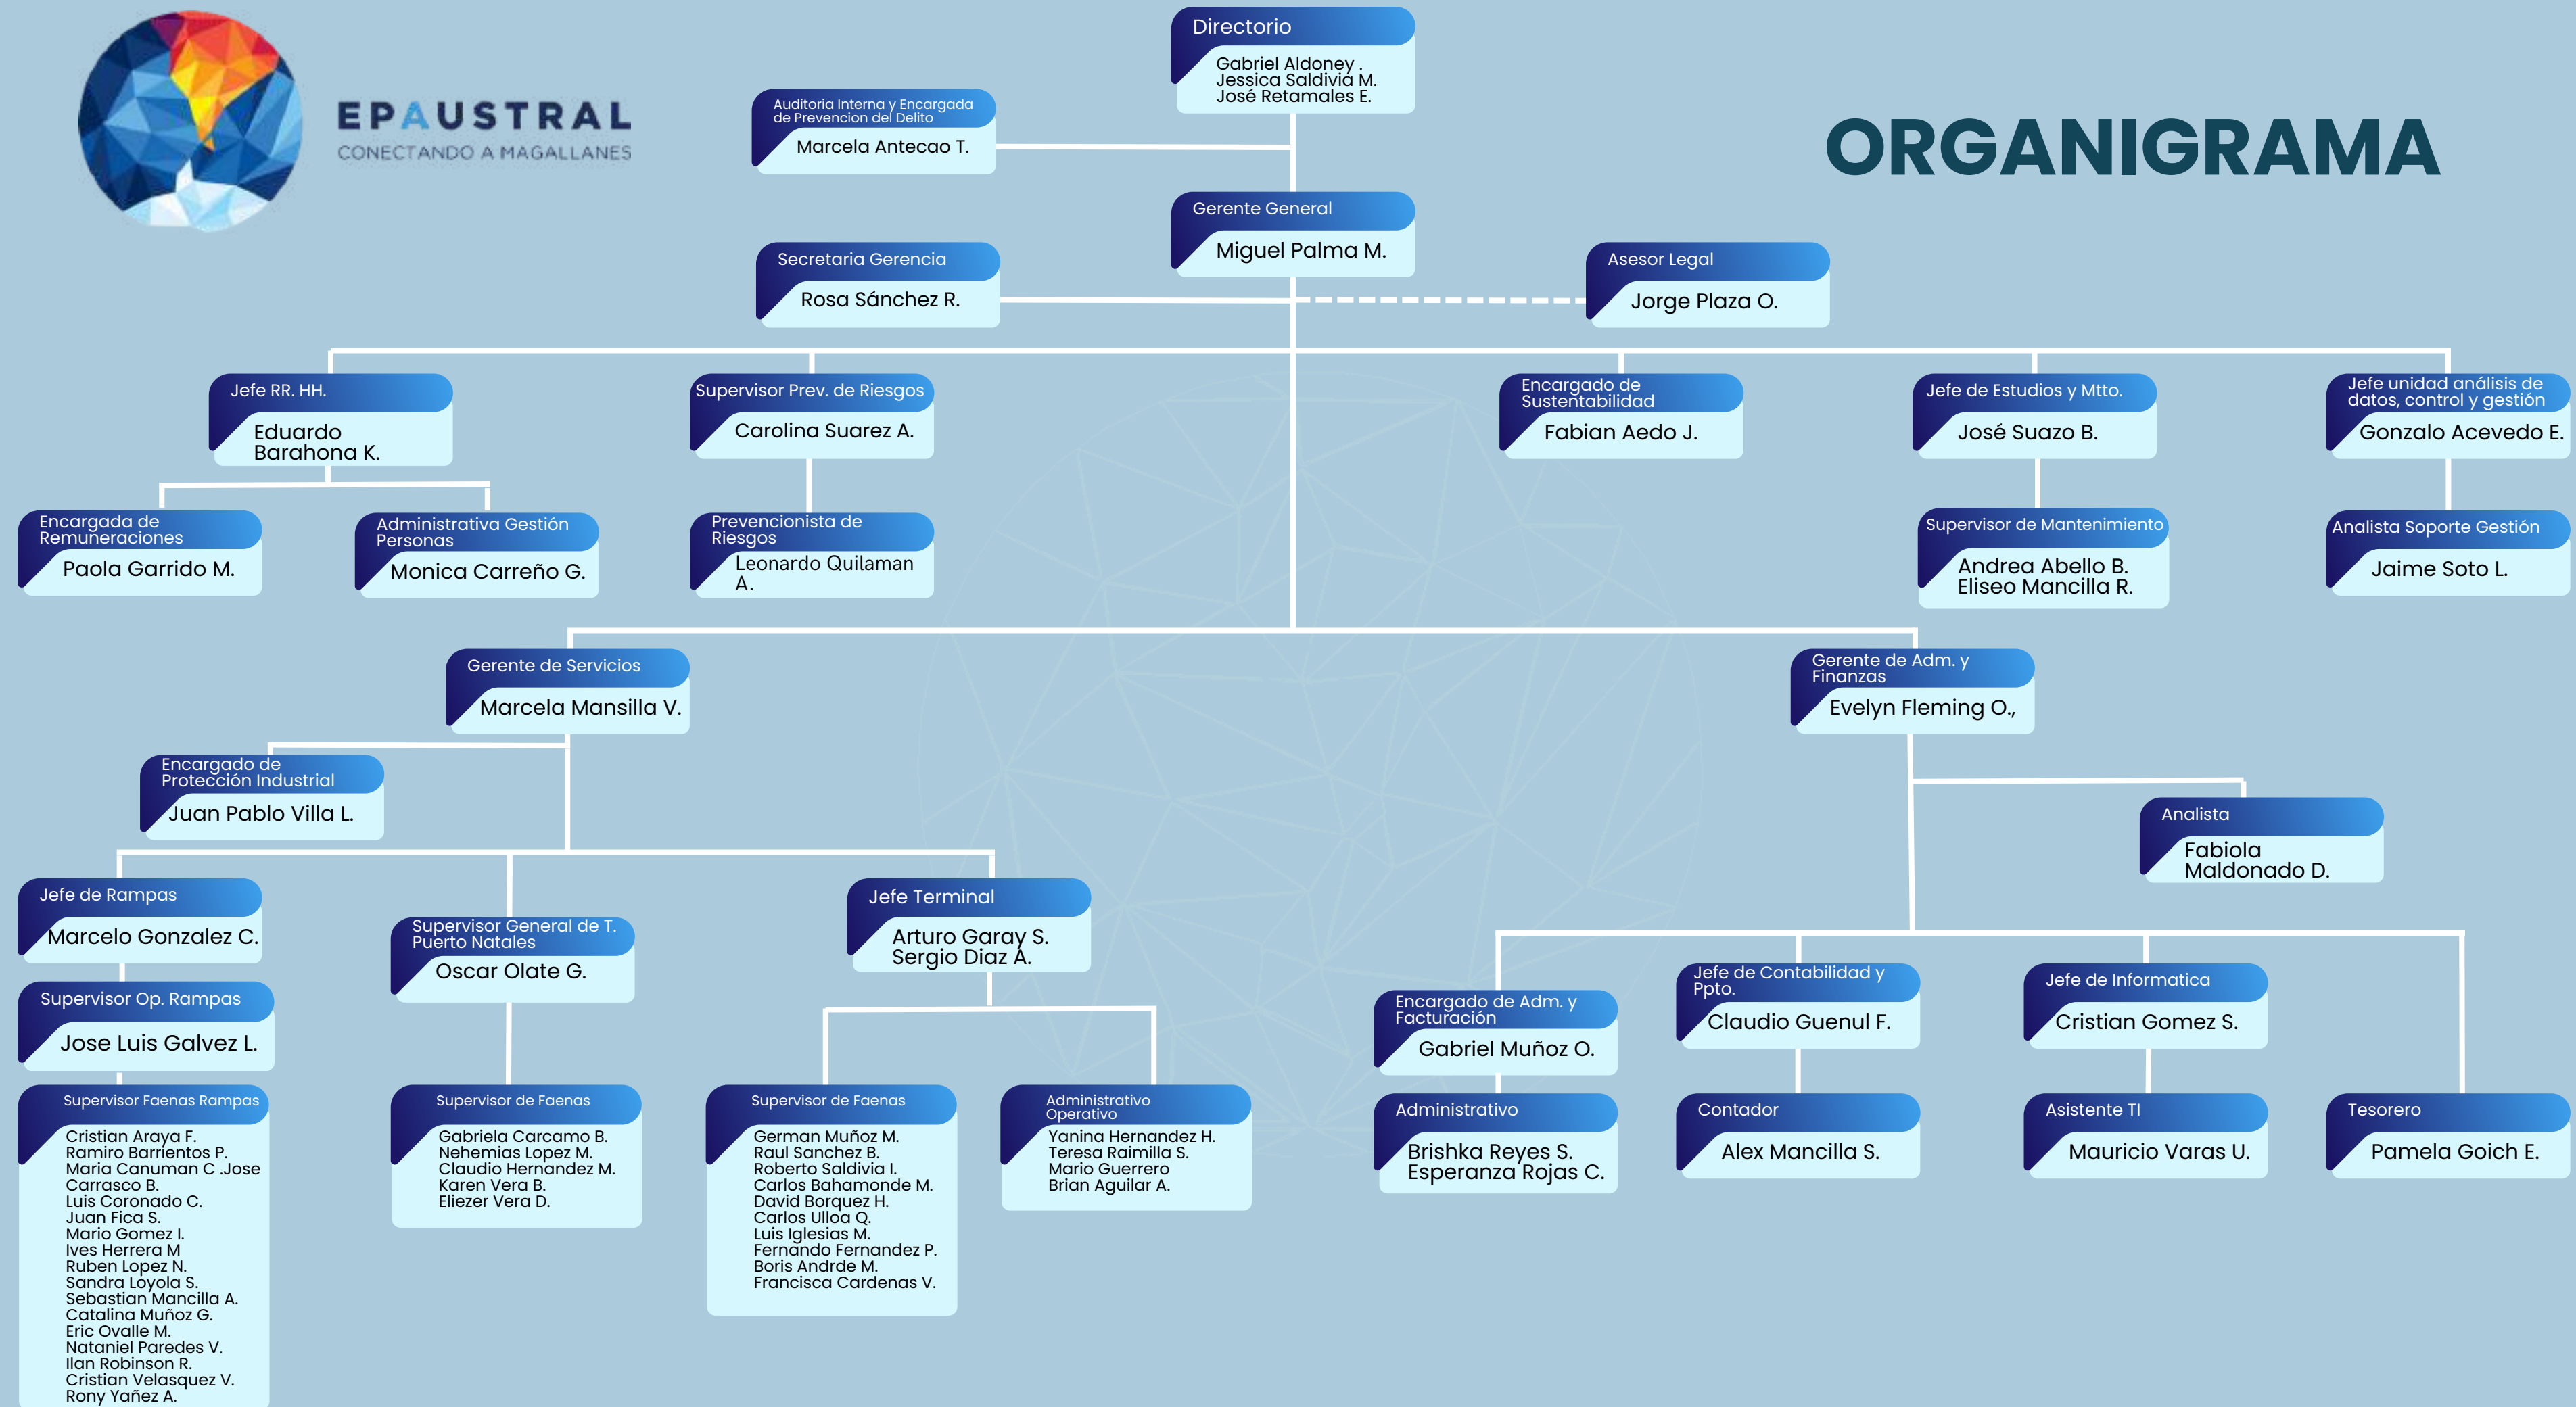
EPAUSTRAL
CONECTANDO A MAGALLANES

ORGANIGRAMA

Directorio
Gabriel Aldoney .
Jessica Saldivia M.
José Retamales E.

Auditoria Interna y Encargada de Prevencion del Delito
Marcela Antecao T.

Gerente General
Miguel Palma M.

Secretaria Gerencia
Rosa Sánchez R.

Asesor Legal
Jorge Plaza O.

Jefe RR. HH.
Eduardo Barahona K.

Supervisor Prev. de Riesgos
Carolina Suarez A.

Encargado de Sustentabilidad
Fabian Aedo J.

Jefe de Estudios y Mtto.
José Suazo B.

Jefe unidad análisis de datos, control y gestión
Gonzalo Acevedo E.

Encargada de Remuneraciones
Paola Garrido M.

Administrativa Gestión Personas
Monica Carreño G.

Prevencionista de Riesgos
Leonardo Quilaman A.

Supervisor de Mantenimiento
Andrea Abello B.
Eliseo Mancilla R.

Analista Soporte Gestión
Jaime Soto L.

Gerente de Servicios
Marcela Mansilla V.

Gerente de Adm. y Finanzas
Evelyn Fleming O.,

Encargado de Protección Industrial
Juan Pablo Villa L.

Analista
Fabiola Maldonado D.

Jefe de Rampas
Marcelo Gonzalez C.

Supervisor General de T. Puerto Natales
Oscar Olate G.

Jefe Terminal
Arturo Garay S.
Sergio Diaz A.

Supervisor Op. Rampas
Jose Luis Galvez L.

Encargado de Adm. y Facturación
Gabriel Muñoz O.

Jefe de Contabilidad y Ppto.
Claudio Guenul F.

Jefe de Informatica
Cristian Gomez S.

Supervisor Faenas Rampas
Cristian Araya F.
Ramiro Barrientos P.
Maria Canuman C .Jose Carrasco B.
Luis Coronado C.
Juan Fica S.
Mario Gomez I.
Ives Herrera M
Ruben Lopez N.
Sandra Loyola S.
Sebastian Mancilla A.
Catalina Muñoz G.
Eric Ovalle M.
Nataniel Paredes V.
Ilan Robinson R.
Cristian Velasquez V.
Rony Yañez A.

Supervisor de Faenas
Gabriela Carcamo B.
Nehemias Lopez M.
Claudio Hernandez M.
Karen Vera B.
Eliezer Vera D.

Supervisor de Faenas
German Muñoz M.
Raul Sanchez B.
Roberto Saldivia I.
Carlos Bahamonde M.
David Borquez H.
Carlos Ulloa Q.
Luis Iglesias M.
Fernando Fernandez P.
Boris Andrde M.
Francisca Cardenas V.

Administrativo Operativo
Yanina Hernandez H.
Teresa Raimilla S.
Mario Guerrero
Brian Aguilar A.

Administrativo
Brishka Reyes S.
Esperanza Rojas C.

Contador
Alex Mancilla S.

Asistente TI
Mauricio Varas U.

Tesorero
Pamela Goich E.